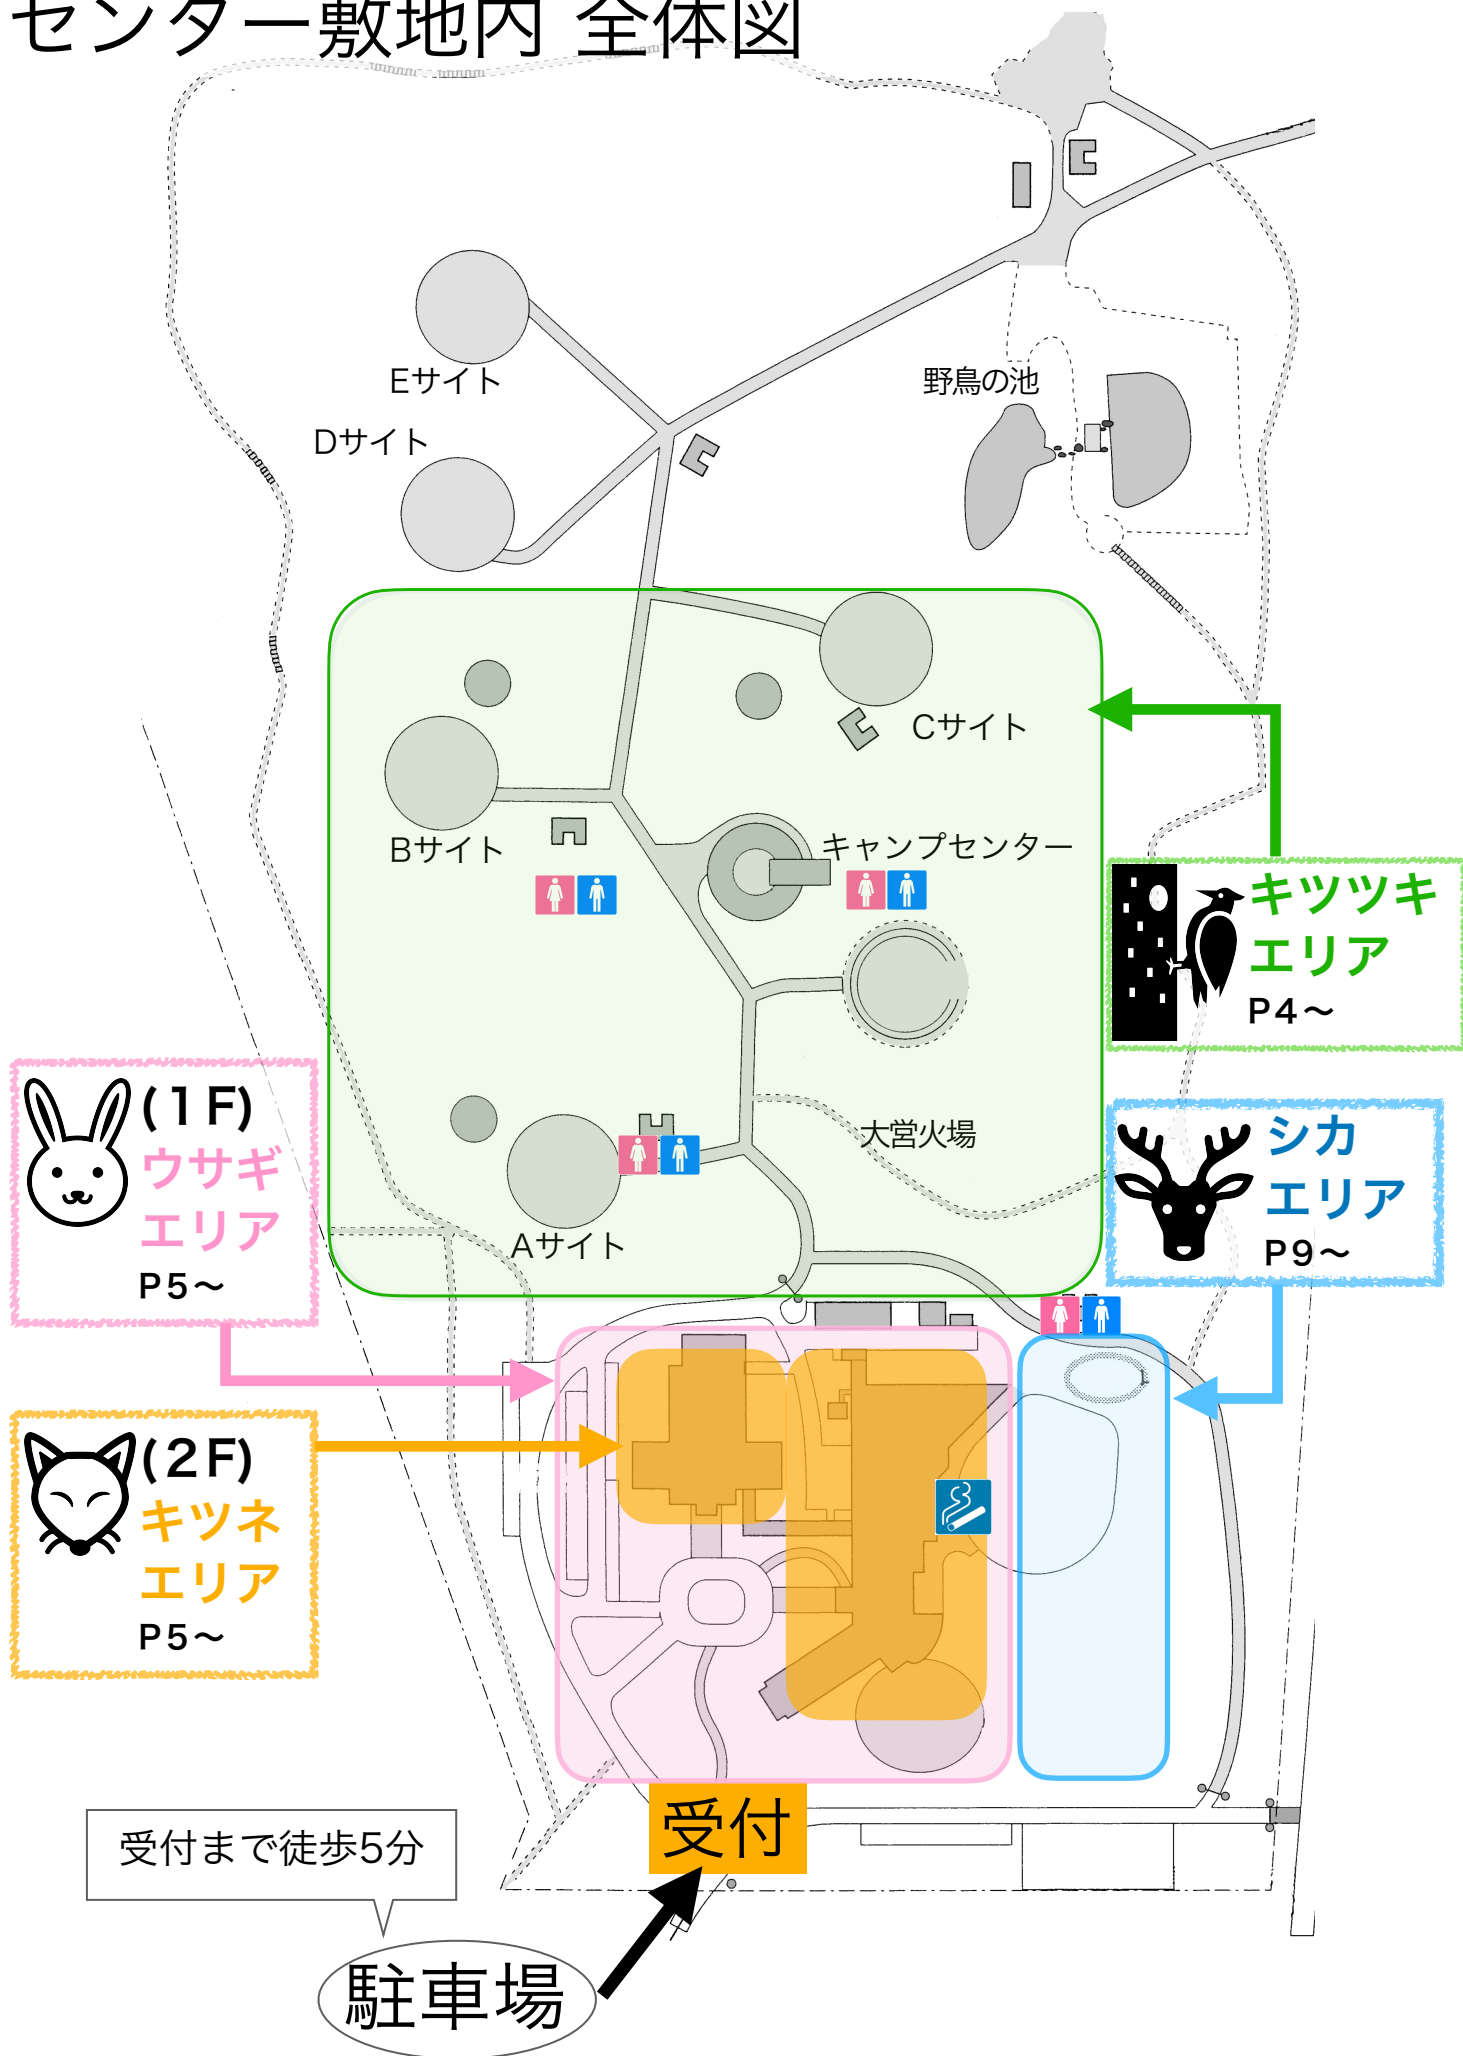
センター敷地内 全体図

Eサイト

Dサイト

野鳥の池

Cサイト

Bサイト

キャンプセンター

キツツキ
エリア
P4～

(1F)
ウサギ
エリア
P5～

大営火場

シカ
エリア
P9～

Aサイト

(2F)
キツネ
エリア
P5～

受付

受付まで徒歩5分

駐車場